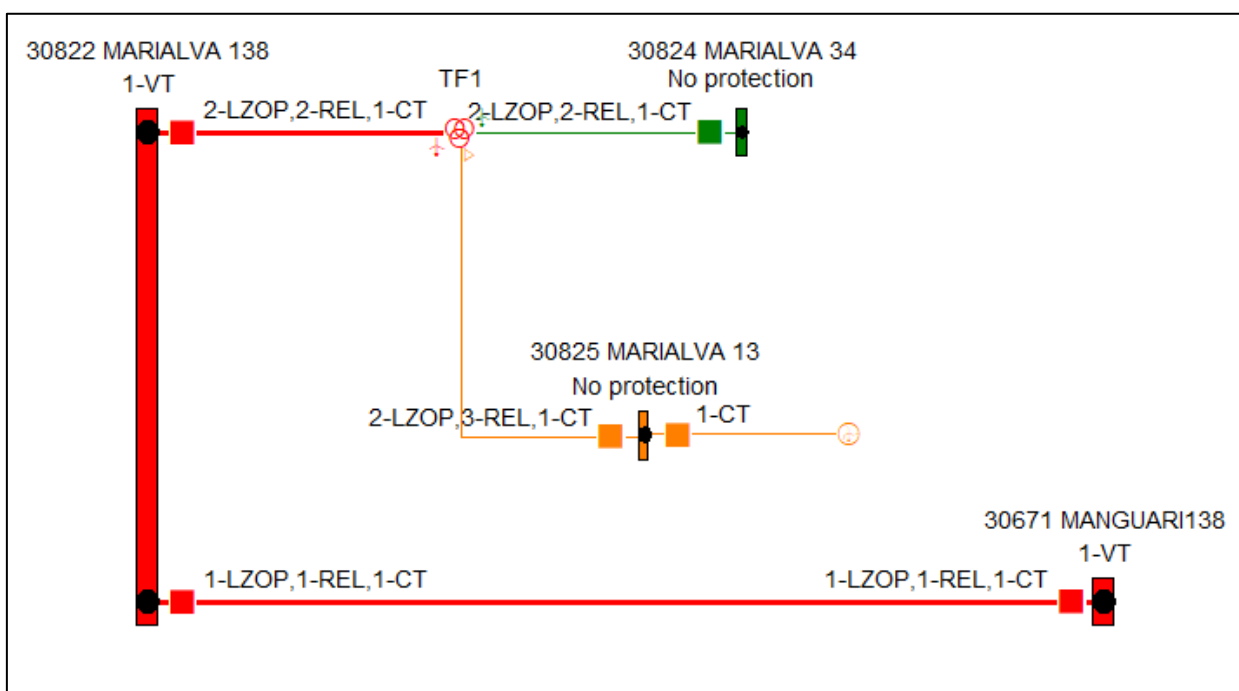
30822 MARIALVA 138
1-VT

2-LZOP,2-REL,1-CT

TF1

30824 MARIALVA 34
No protection

2-LZOP,2-REL,1-CT

30825 MARIALVA 13
No protection

2-LZOP,3-REL,1-CT

1-CT

30671 MANGUARI138
1-VT

1-LZOP,1-REL,1-CT

1-LZOP,1-REL,1-CT